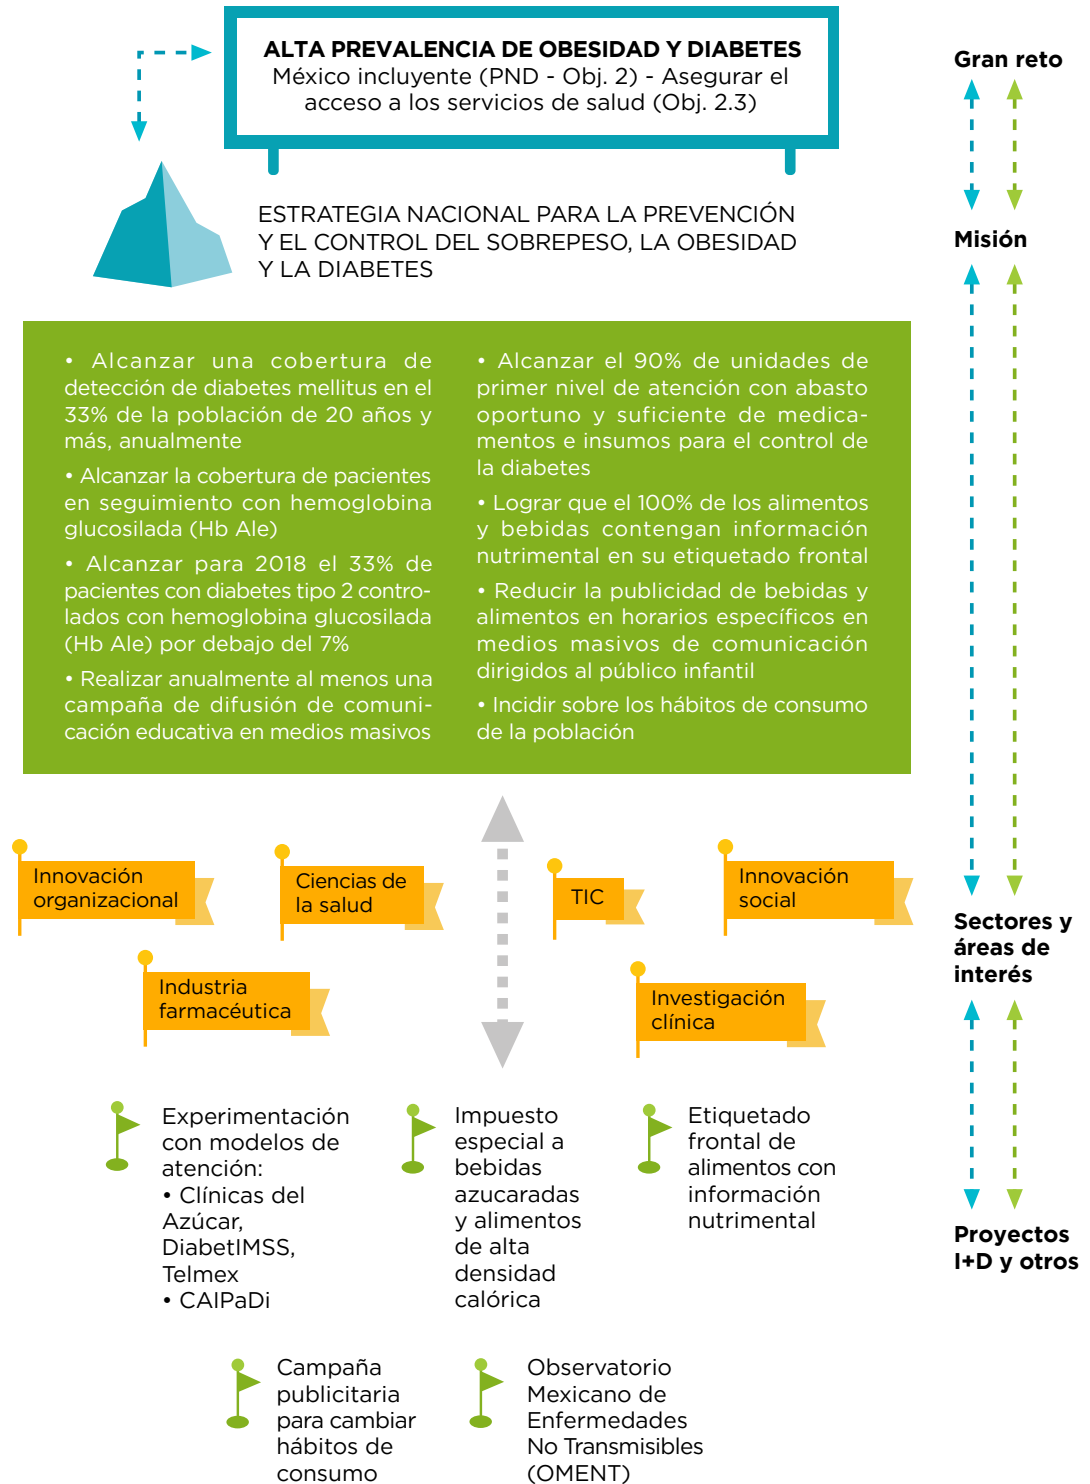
ALTA PREVALENCIA DE OBESIDAD Y DIABETES
México incluyente (PND - Obj. 2) - Asegurar el acceso a los servicios de salud (Obj. 2.3)

Gran reto

ESTRATEGIA NACIONAL PARA LA PREVENCIÓN Y EL CONTROL DEL SOBREPESO, LA OBESIDAD Y LA DIABETES

Misión

• Alcanzar una cobertura de detección de diabetes mellitus en el 33% de la población de 20 años y más, anualmente

• Alcanzar la cobertura de pacientes en seguimiento con hemoglobina glucosilada (Hb Ale)

• Alcanzar para 2018 el 33% de pacientes con diabetes tipo 2 controlados con hemoglobina glucosilada (Hb Ale) por debajo del 7%

• Realizar anualmente al menos una campaña de difusión de comunicación educativa en medios masivos

• Alcanzar el 90% de unidades de primer nivel de atención con abasto oportuno y suficiente de medicamentos e insumos para el control de la diabetes

• Lograr que el 100% de los alimentos y bebidas contengan información nutrimental en su etiquetado frontal

• Reducir la publicidad de bebidas y alimentos en horarios específicos en medios masivos de comunicación dirigidos al público infantil

• Incidir sobre los hábitos de consumo de la población

Innovación organizacional

Ciencias de la salud

TIC

Innovación social

Industria farmacéutica

Investigación clínica

Sectores y áreas de interés

Experimentación con modelos de atención:
• Clínicas del Azúcar, DiabetIMSS, Telmex
• CAIPaDi

Impuesto especial a bebidas azucaradas y alimentos de alta densidad calórica

Etiquetado frontal de alimentos con información nutrimental

Proyectos I+D y otros

Campaña publicitaria para cambiar hábitos de consumo

Observatorio Mexicano de Enfermedades No Transmisibles (OMENT)